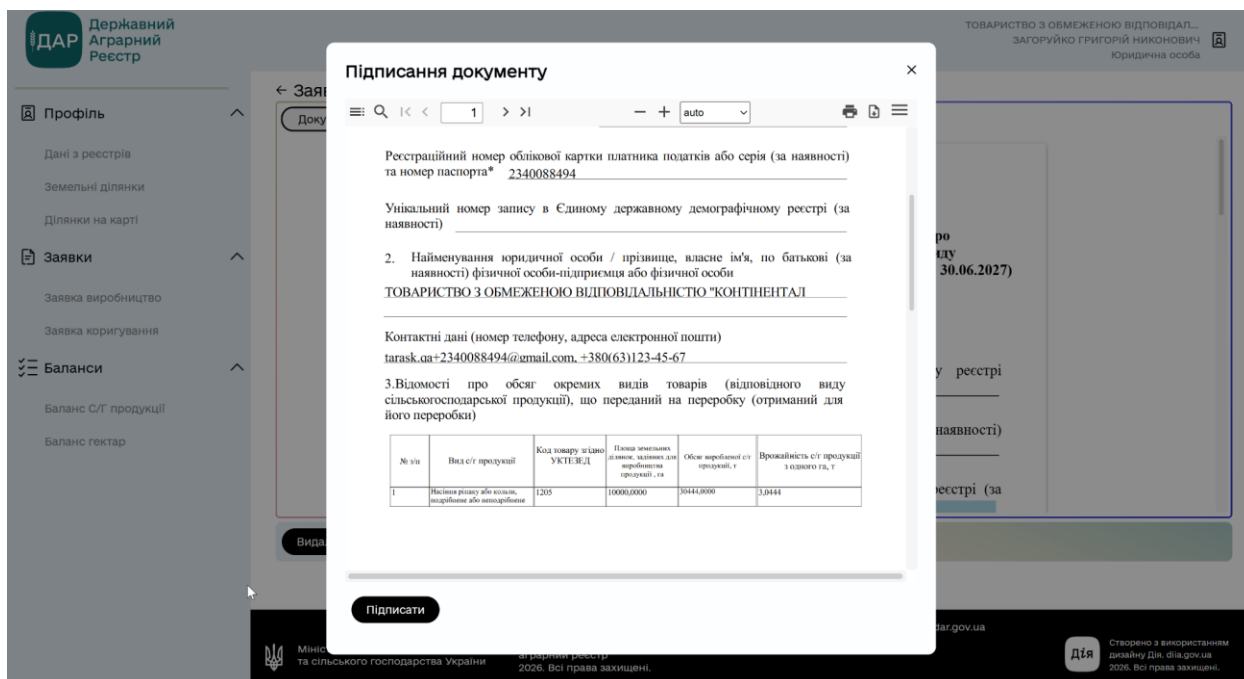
ДАР Державний Аграрний Реєстр

ТОВАРИСТВО З ОБМЕЖЕНОЮ ВІДПОВІДАЛ...
ЗАГОРУЙКО ГРИГОРІЙ НИКОНОВИЧ
Юридична особа

Профіль
Дані з реєстрів
Земельні ділянки
Ділянки на карті
Заявки
Заявка виробництво
Заявка коригування
Баланси
Баланс С/Г продукції
Баланс гектар

← Заяв
Доку

Підписання документу

1
auto

Реєстраційний номер облікової картки платника податків або серія (за наявності) та номер паспорта* 2340088494

Унікальний номер запису в Єдиному державному демографічному реєстрі (за наявності)

2. Найменування юридичної особи / прізвище, власне ім'я, по батькові (за наявності) фізичної особи-підприємця або фізичної особи

ТОВАРИСТВО З ОБМЕЖЕНОЮ ВІДПОВІДАЛЬНІСТЮ "КОНТІНЕНТАЛ

Контактні дані (номер телефону, адреса електронної пошти)

tarask.qa+2340088494@gmail.com, +380(63)123-45-67

3.Відомості про обсяг окремих видів товарів (відповідного виду сільськогосподарської продукції), що переданий на переробку (отриманий для його переробки)

| № з/п | Вид с/г продукції | Код товару згідно УКТЗЕД | Площа земельних ділянок, задіяних для виробництва продукції , га | Обсяг виробленої с/г продукції, т | Врожайність с/г продукції з одного га, т |
|---|---|---|---|---|---|
| 1 | Насіння ріпаку або кользи, подрібнене або неподрібнене | 1205 | 10000,0000 | 30444,0000 | 3,0444 |

Підписати

ро
иду
30.06.2027)
у реєстрі
наявності)
реєстрі (за

Вида

Міністерство аграрної політики та сільського господарства України
аграрний реєстр
2026. Всі права захищені.
dar.gov.ua
Дія
Створено з використанням дизайну Дія. diia.gov.ua
2026. Всі права захищені.